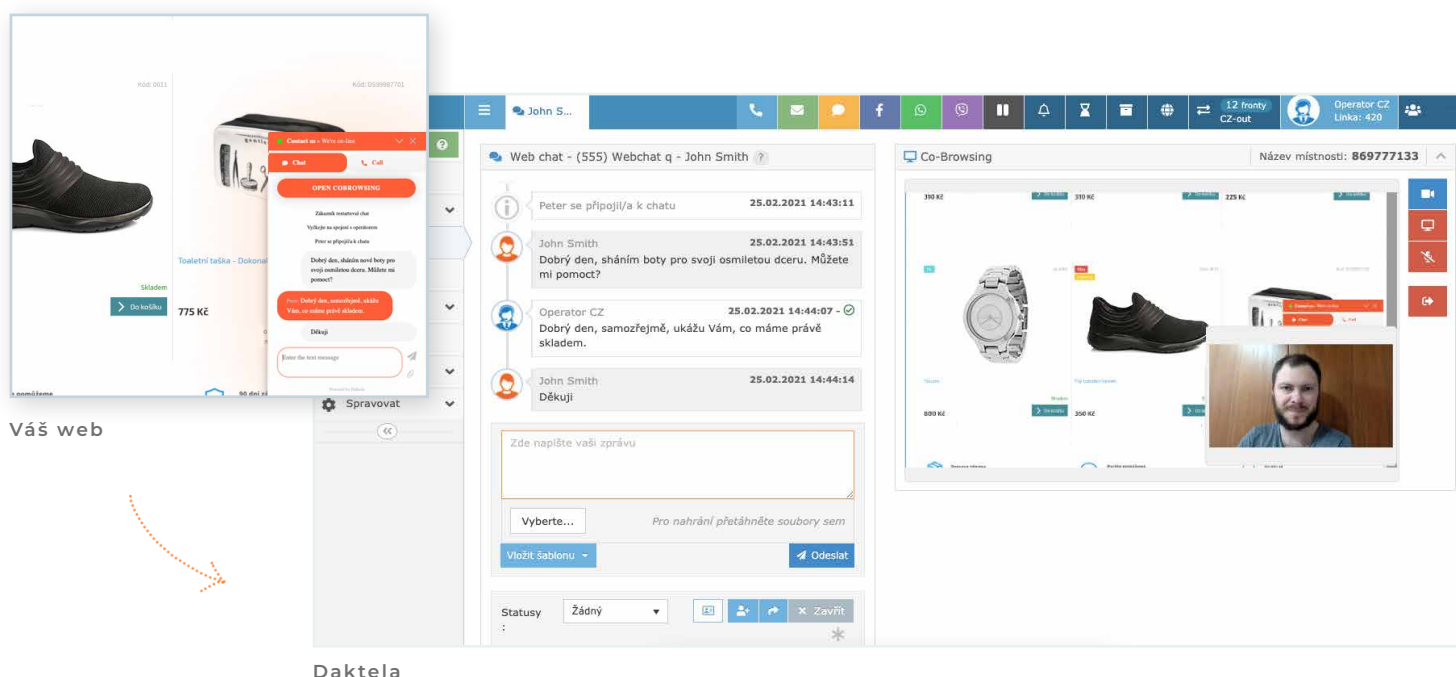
Kód: 0011

Kód: 0559987701

Contact us • We're on-line

Chat

Call

OPEN COBROWSING

Zákazník restartoval chat

Vyčkejte na spojení s operátorem

Peter se připojil/a k chatu

Dobrý den, sháním nové boty pro svoji osmiletou dceru. Můžete mi pomoct?

Peter: Dobrý den, samozřejmě, ukážu Vám, co máme právě skladem.

Děkuji

Enter the text message

Toaletní taška - Dokonal

Skladem

Do košíku

775 Kč

Spravovat

Váš web

John S...

12 fronty CZ-out

Operator CZ Linka: 420

Web chat - (555) Webchat q - John Smith

Peter se připojil/a k chatu 25.02.2021 14:43:11

John Smith 25.02.2021 14:43:51
Dobrý den, sháním boty pro svoji osmiletou dceru. Můžete mi pomoct?

Operator CZ 25.02.2021 14:44:07
Dobrý den, samozřejmě, ukážu Vám, co máme právě skladem.

John Smith 25.02.2021 14:44:14
Děkuji

Zde napište vaši zprávu

Vyberte...

Pro nahrání přetáhněte soubory sem

Vložit šablonu

Odeslat

Statusy :

Žádný

Zavřít

Co-Browsing

Název místnosti: 869777133

390 Kč

310 Kč

225 Kč

800 Kč

350 Kč

Daktela